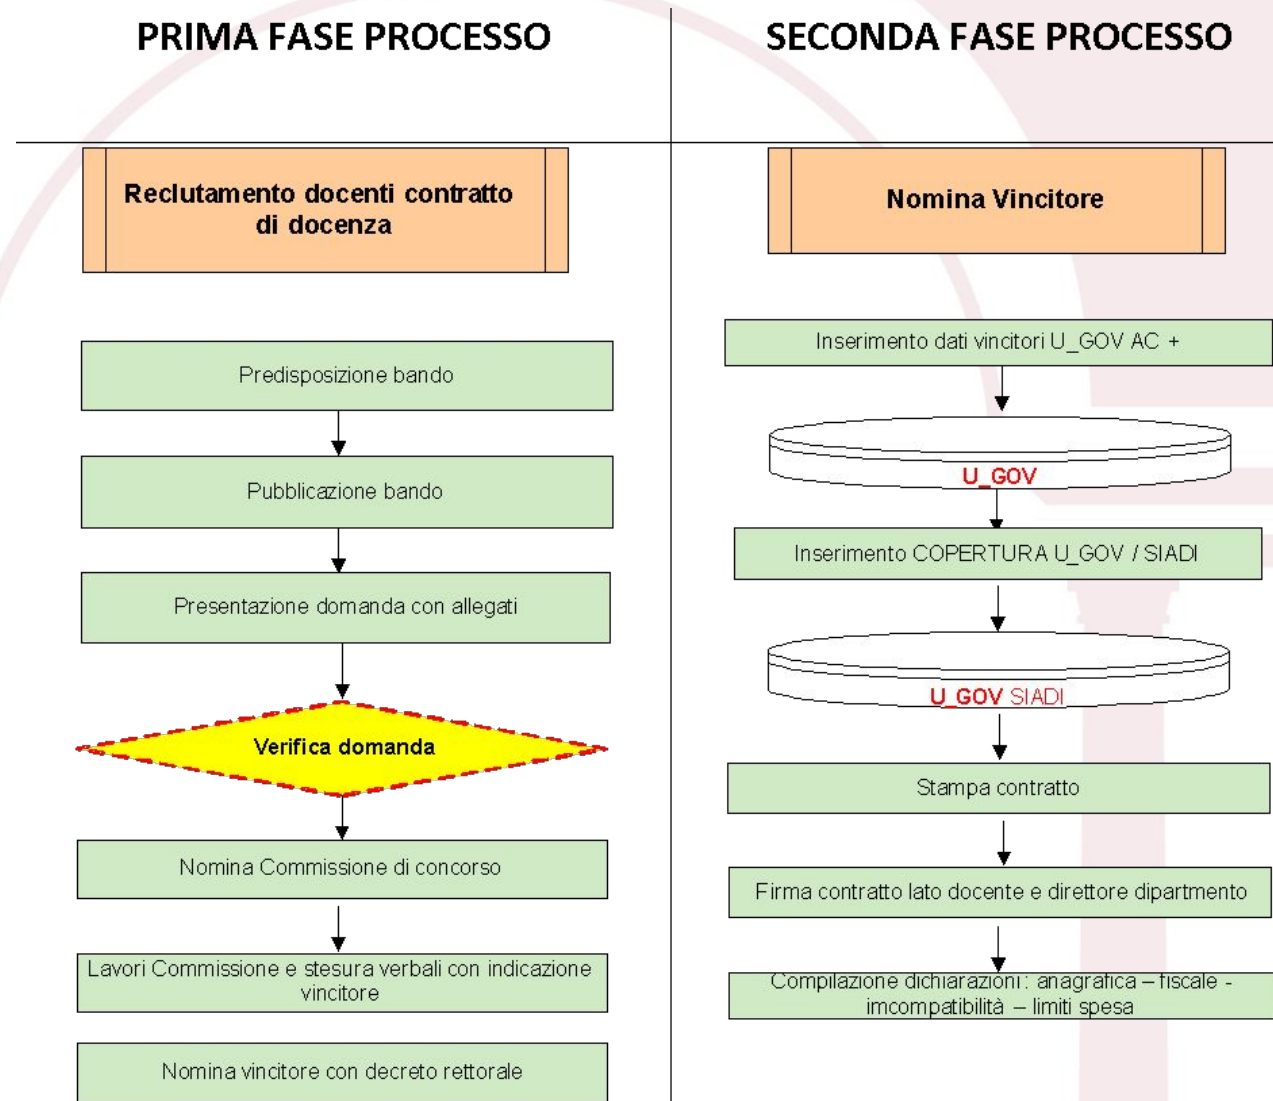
PRIMA FASE PROCESSO

Reclutamento docenti contratto di docenza

Predisposizione bando

Pubblicazione bando

Presentazione domanda con allegati

Verifica domanda

Nomina Commissione di concorso

Lavori Commissione e stesura verbali con indicazione vincitore

Nomina vincitore con decreto rettorale

SECONDA FASE PROCESSO

Nomina Vincitore

Inserimento dati vincitori U_GOV AC +

U_GOV

Inserimento COPERTURA U_GOV / SIADI

U_GOV SIADI

Stampa contratto

Firma contratto lato docente e direttore dipartmento

Compilazione dichiarazioni: anagrafica – fiscale - incompatibilità – limiti spesa